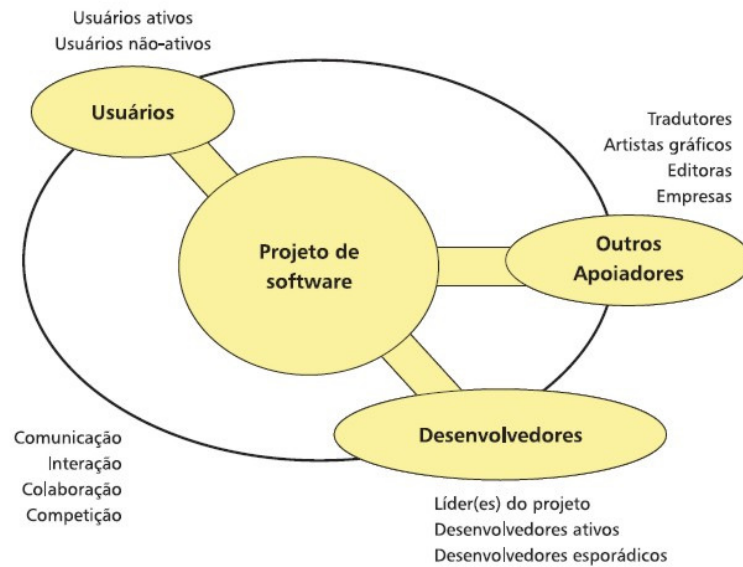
Usuários ativos
Usuários não-ativos

Usuários

Tradutores
Artistas gráficos
Editoras
Empresas

Projeto de software

Outros Apoiadores

Comunicação
Interação
Colaboração
Competição

Desenvolvedores

Líder(es) do projeto
Desenvolvedores ativos
Desenvolvedores esporádicos